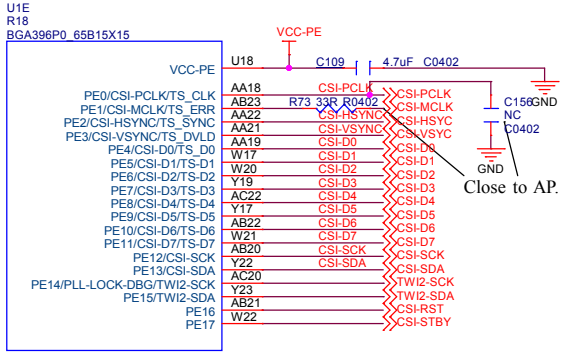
U1E
R18
BGA396P0_65B15X15

VCC-PE

VCC-PE U18
C109 4.7uF C0402
GND

PE0/CSI-PCLK/TS_CLK AA18 CSI-PCLK CSI-PCLK
PE1/CSI-MCLK/TS_ERR AB23 R73 33R R0402 CSI-MCLK
PE2/CSI-HSYNC/TS_SYNC AA22 CSI-HSYNC CSI-HSYC
PE3/CSI-VSYNC/TS_DVLD AA21 CSI-VSYNC CSI-VSYC
PE4/CSI-D0/TS_D0 AA19 CSI-D0 CSI-D0
PE5/CSI-D1/TS-D1 W17 CSI-D1 CSI-D1
PE6/CSI-D2/TS-D2 W20 CSI-D2 CSI-D2
PE7/CSI-D3/TS-D3 Y19 CSI-D3 CSI-D3
PE8/CSI-D4/TS-D4 AC22 CSI-D4 CSI-D4
PE9/CSI-D5/TS-D5 Y17 CSI-D5 CSI-D5
PE10/CSI-D6/TS-D6 AB22 CSI-D6 CSI-D6
PE11/CSI-D7/TS-D7 W21 CSI-D7 CSI-D7
PE12/CSI-SCK AB20 CSI-SCK CSI-SCK
PE13/CSI-SDA Y22 CSI-SDA CSI-SDA
PE14/PLL-LOCK-DBG/TWI2-SCK AC20 TWI2-SCK
PE15/TWI2-SDA Y23 TWI2-SDA
PE16 AB21 CSI-RST
PE17 W22 CSI-STBY

C156
NC
C0402
GND

Close to AP.